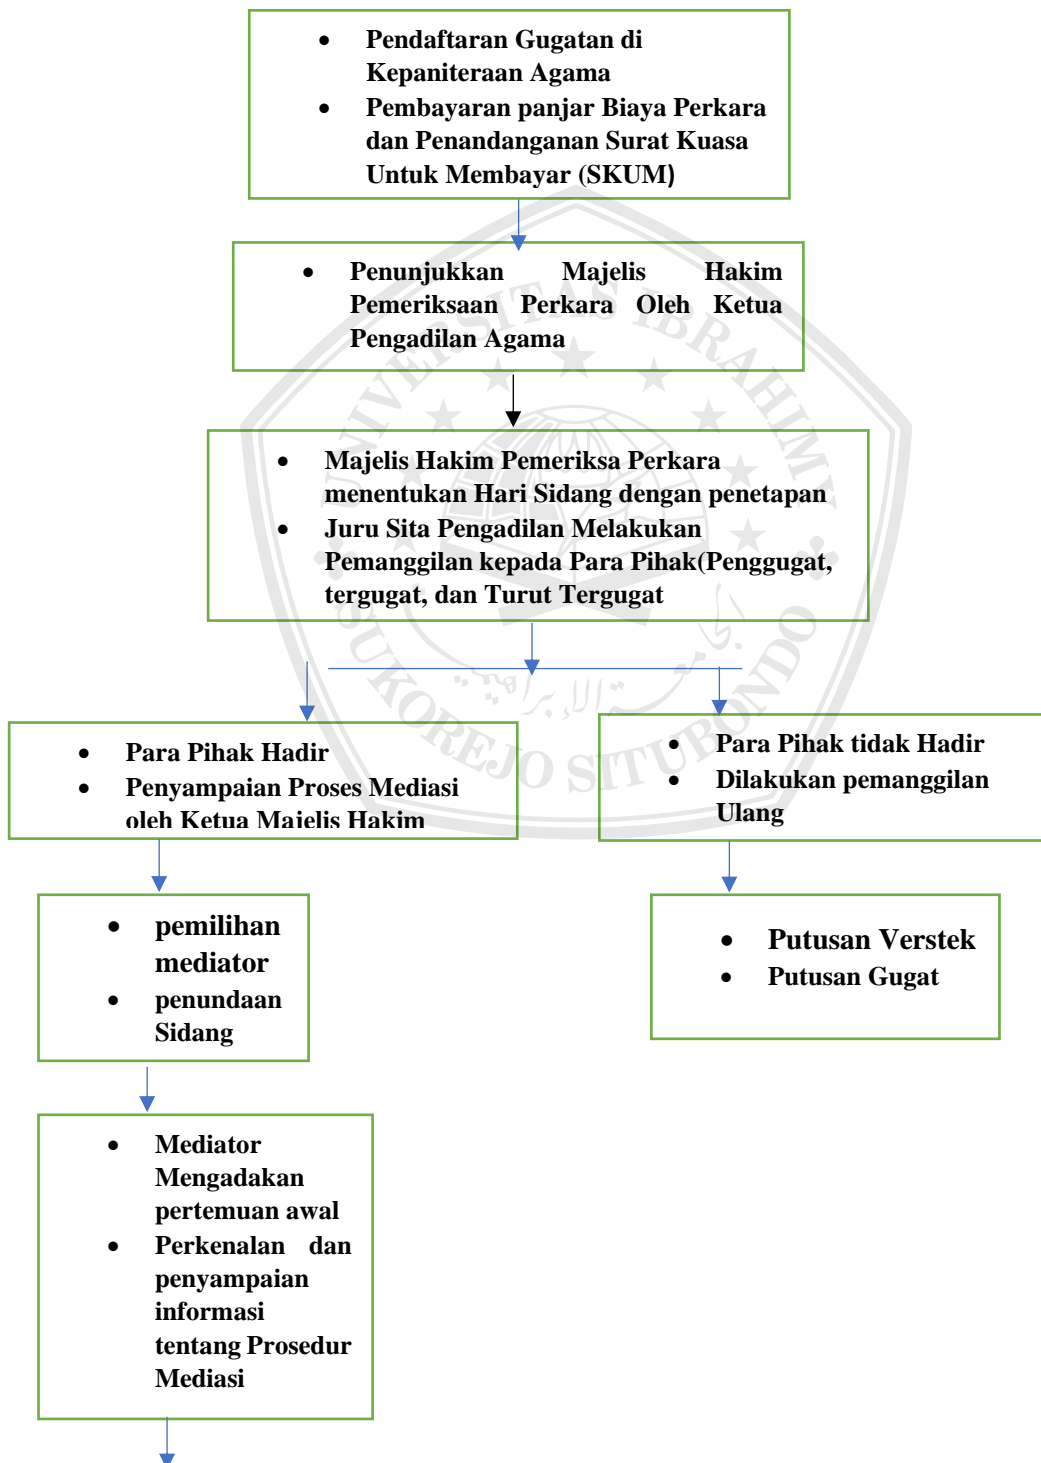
- Pendaftaran Gugatan di Kepaniteraan Agama
- Pembayaran panjar Biaya Perkara dan Penandanganan Surat Kuasa Untuk Membayar (SKUM)

- Penunjukkan Majelis Hakim Pemeriksaan Perkara Oleh Ketua Pengadilan Agama

- Majelis Hakim Pemeriksa Perkara menentukan Hari Sidang dengan penetapan
- Juru Sita Pengadilan Melakukan Pemanggilan kepada Para Pihak(Penggugat, tergugat, dan Turut Tergugat

- Para Pihak Hadir
- Penyampaian Proses Mediasi oleh Ketua Majelis Hakim

- Para Pihak tidak Hadir
- Dilakukan pemanggilan Ulang

- pemilihan mediator
- penundaan Sidang

- Putusan Verstek
- Putusan Gugat

- Mediator Mengadakan pertemuan awal
- Perkenalan dan penyampaian informasi tentang Prosedur Mediasi

UNIVERSITAS IBRAHIMY SUKOREJO SITUBONDO